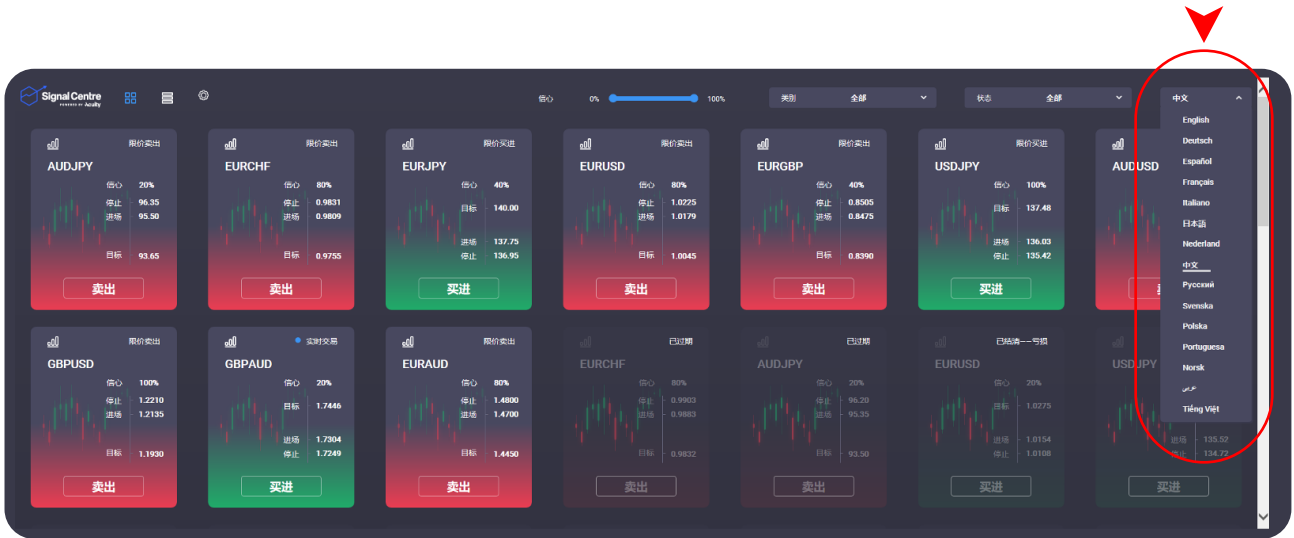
Signal Centre
POWERED BY Acuity

信心 0% 100%

类别 全部

状态 全部

中文

English
Deutsch
Español
Français
Italiano
日本語
Nederland
中文
Русский
Svenska
Polska
Portuguesa
Norsk
عربي
Tiếng Việt

限价卖出
AUDJPY
信心 20%
停止 96.35
进场 95.50
目标 93.65
卖出

限价卖出
EURCHF
信心 80%
停止 0.9831
进场 0.9809
目标 0.9755
卖出

限价买进
EURJPY
信心 40%
目标 140.00
进场 137.75
停止 136.95
买进

限价卖出
EURUSD
信心 80%
停止 1.0225
进场 1.0179
目标 1.0045
卖出

限价卖出
EURGBP
信心 40%
停止 0.8505
进场 0.8475
目标 0.8390
卖出

限价买进
USDJPY
信心 100%
目标 137.48
进场 136.03
停止 135.42
买进

限价卖出
AUDUSD

限价卖出
GBPUSD
信心 100%
停止 1.2210
进场 1.2135
目标 1.1930
卖出

实时交易
GBPAUD
信心 20%
目标 1.7446
进场 1.7304
停止 1.7249
买进

限价卖出
EURAUD
信心 80%
停止 1.4800
进场 1.4700
目标 1.4450
卖出

已过期
EURCHF
信心 80%
停止 0.9903
进场 0.9883
目标 0.9832
卖出

已过期
AUDJPY
信心 20%
停止 96.20
进场 95.35
目标 93.50
卖出

已结清——亏损
EURUSD
信心 20%
目标 1.0275
进场 1.0154
停止 1.0108
买进

USDJPY
进场 135.52
停止 134.72
买进